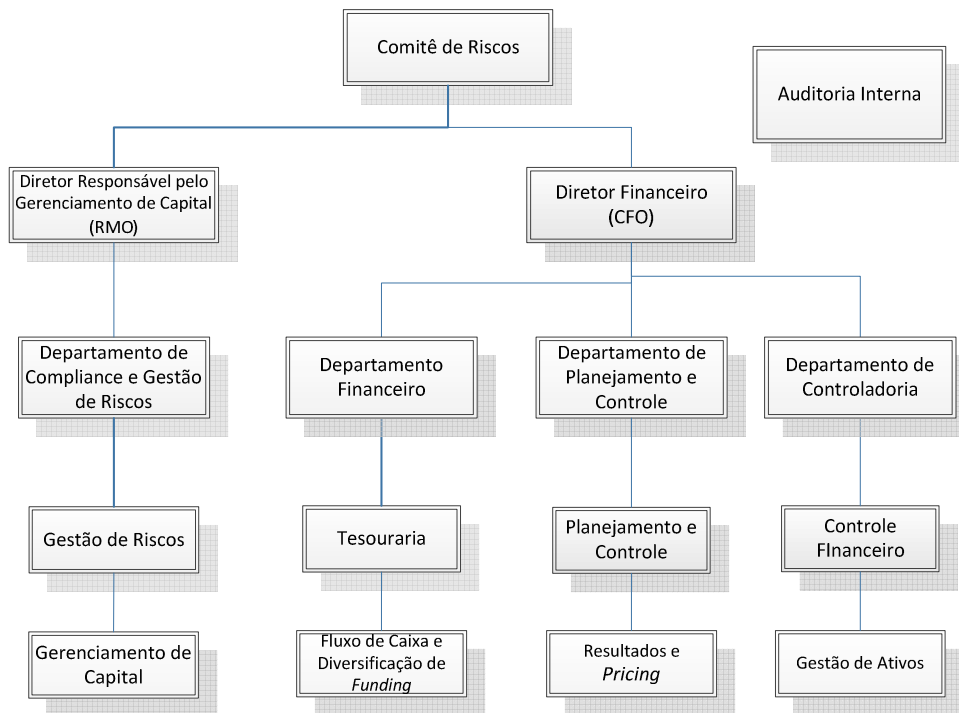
Comitê de Riscos

Auditoria Interna

Diretor Responsável pelo Gerenciamento de Capital (RMO)

Diretor Financeiro (CFO)

Departamento de Compliance e Gestão de Riscos

Departamento Financeiro

Departamento de Planejamento e Controle

Departamento de Controladoria

Gestão de Riscos

Tesouraria

Planejamento e Controle

Controle FInanceiro

Gerenciamento de Capital

Fluxo de Caixa e Diversificação de *Funding*

Resultados e *Pricing*

Gestão de Ativos